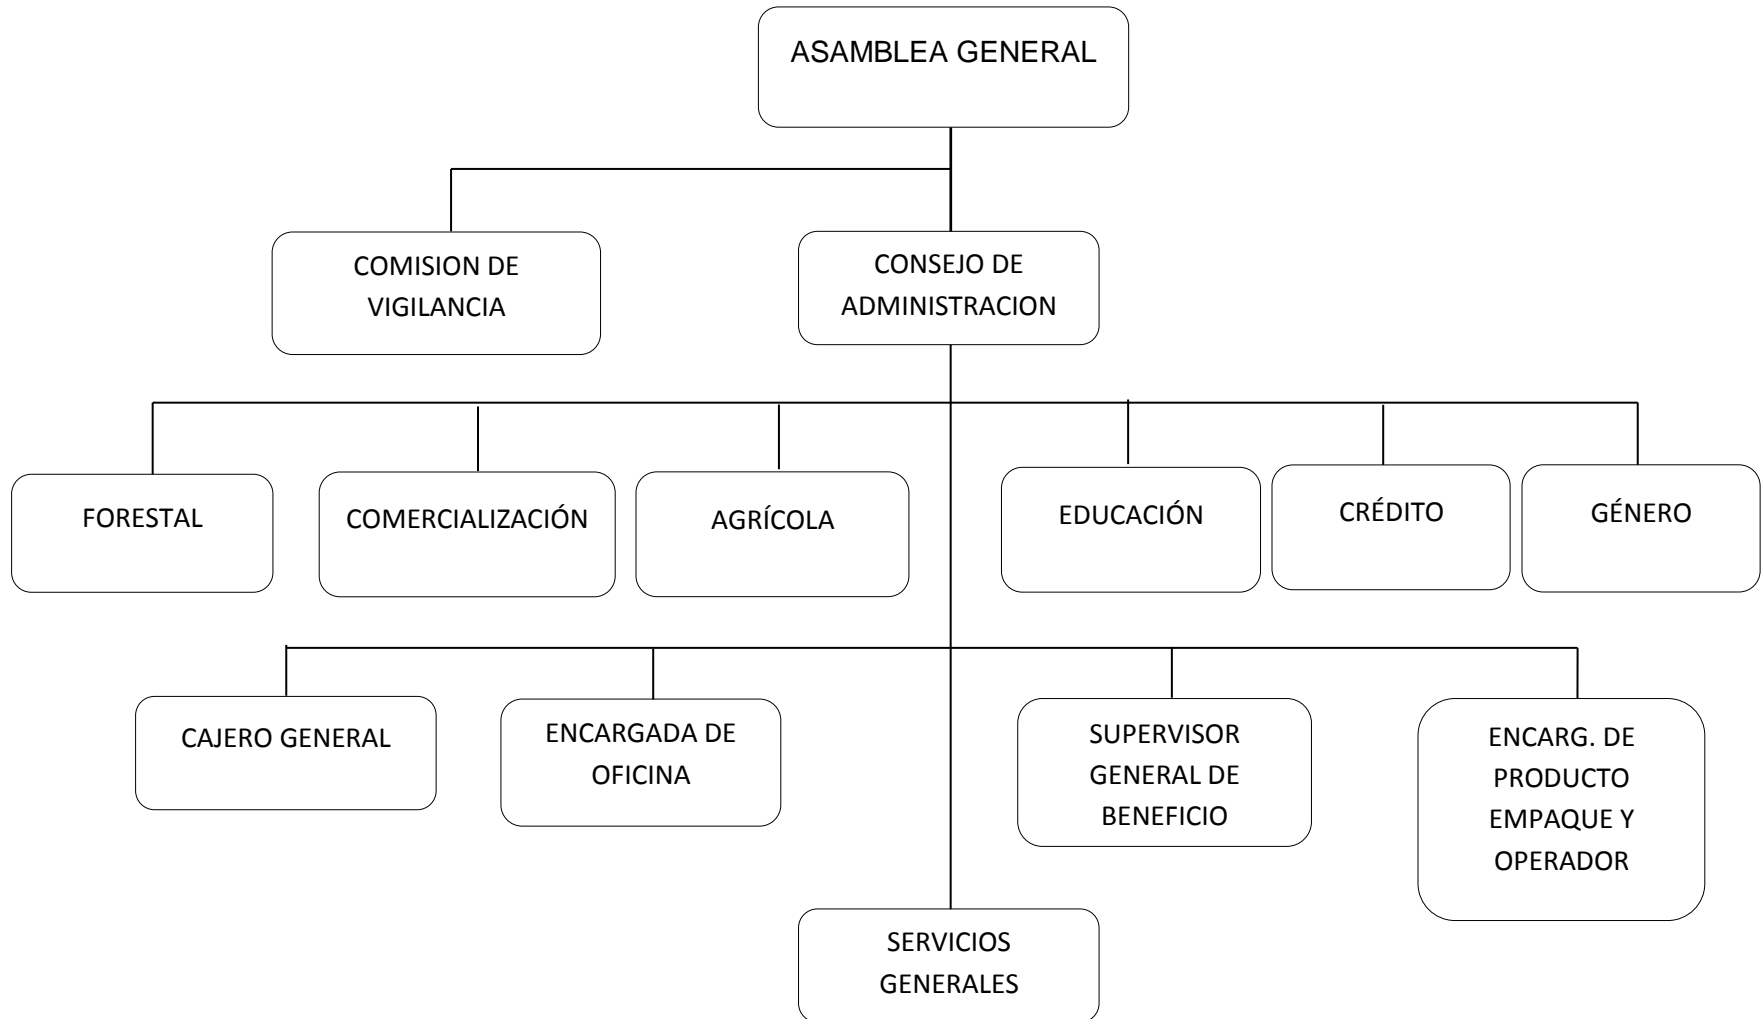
ASAMBLEA GENERAL

COMISION DE VIGILANCIA

CONSEJO DE ADMINISTRACION

FORESTAL

COMERCIALIZACIÓN

AGRÍCOLA

EDUCACIÓN

CRÉDITO

GÉNERO

CAJERO GENERAL

ENCARGADA DE OFICINA

SUPERVISOR GENERAL DE BENEFICIO

ENCARG. DE PRODUCTO EMPAQUE Y OPERADOR

SERVICIOS GENERALES